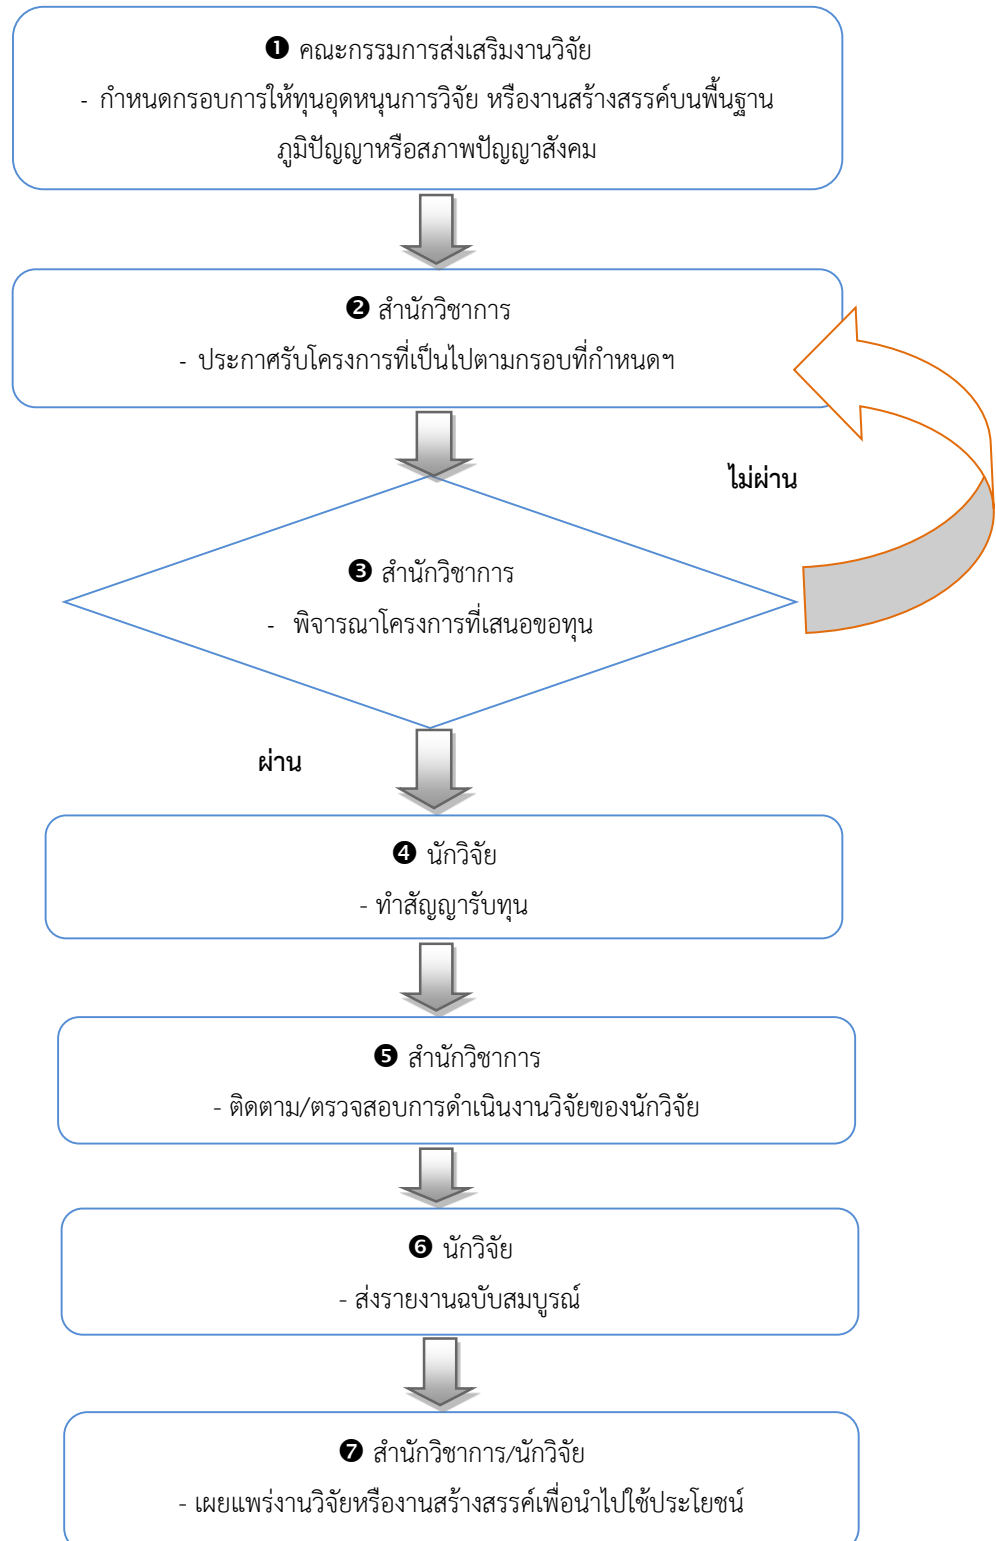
❶ คณะกรรมการส่งเสริมงานวิจัย

- กำหนดกรอบการให้ทุนอุดหนุนการวิจัย หรืองานสร้างสรรค์บนพื้นฐานภูมิปัญญาหรือสภาพปัญญาสังคม

❷ สำนักวิชาการ

- ประกาศรับโครงการที่เป็นไปตามกรอบที่กำหนดฯ

ไม่ผ่าน

❸ สำนักวิชาการ

- พิจารณาโครงการที่เสนอขอทุน

ผ่าน

❹ นักวิจัย

- ทำสัญญารับทุน

❺ สำนักวิชาการ

- ติดตาม/ตรวจสอบการดำเนินงานวิจัยของนักวิจัย

❻ นักวิจัย

- ส่งรายงานฉบับสมบูรณ์

❼ สำนักวิชาการ/นักวิจัย

- เผยแพร่งานวิจัยหรืองานสร้างสรรค์เพื่อนำไปใช้ประโยชน์